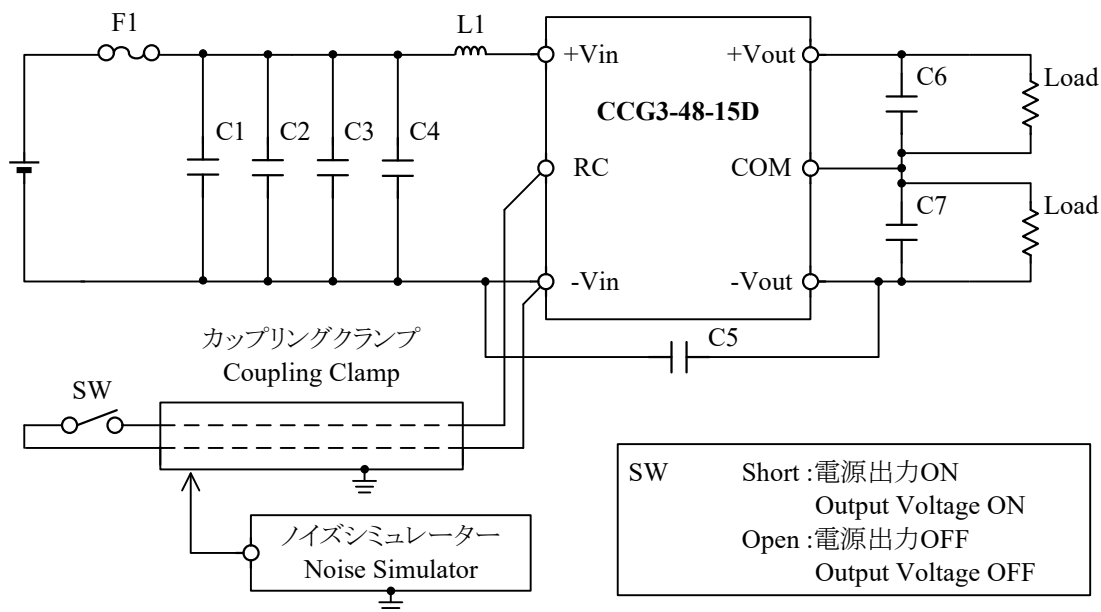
F1

L1

+Vin

+Vout

C6

Load

CCG3-48-15D

C1 C2 C3 C4

RC

COM

C7

Load

-Vin

-Vout

カップリングクランプ
Coupling Clamp

C5

SW

ノイズシミュレーター
Noise Simulator

SW Short :電源出力ON
Output Voltage ON
Open :電源出力OFF
Output Voltage OFF